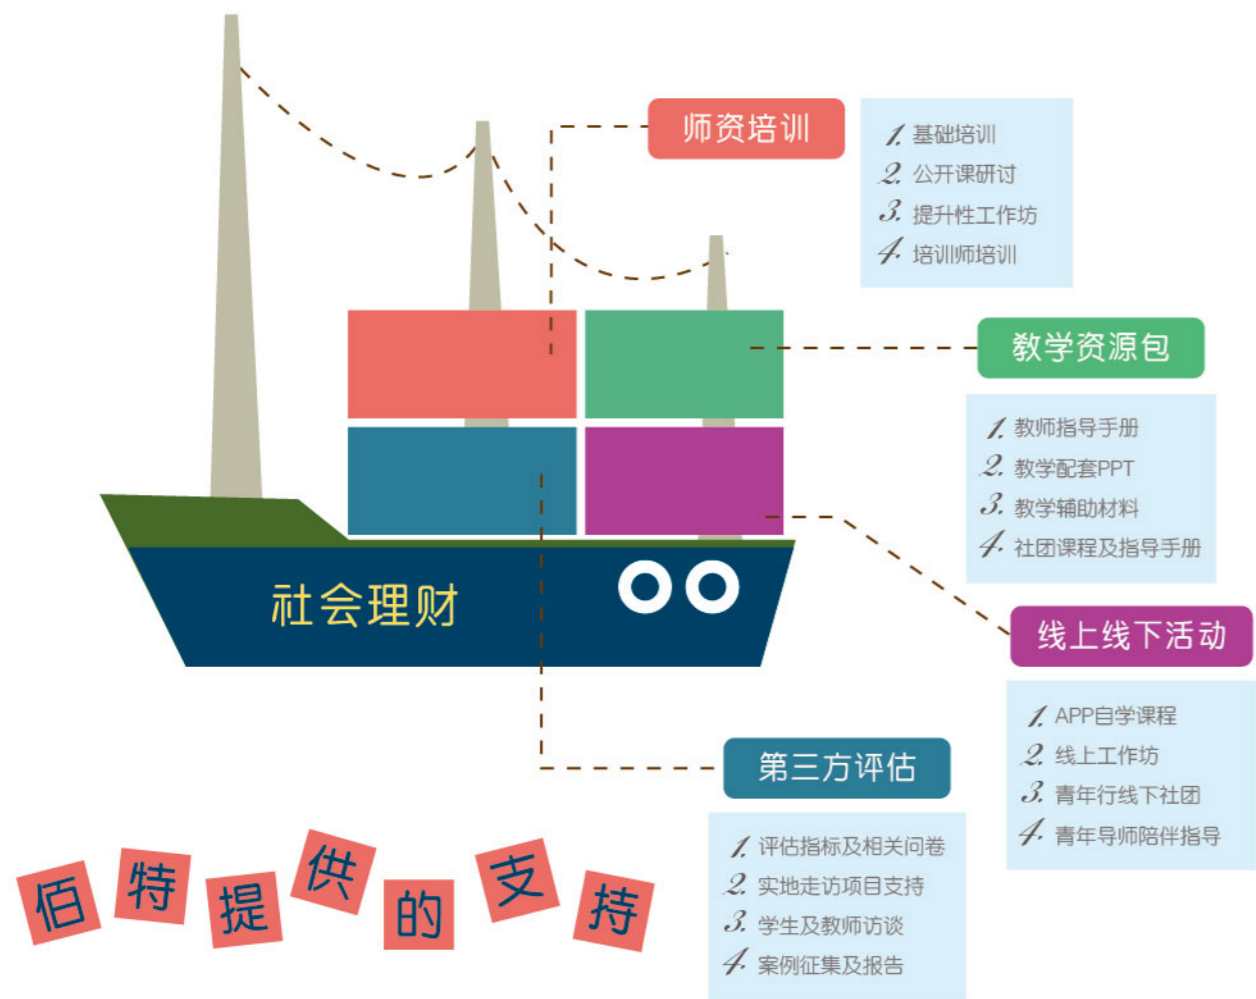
师资培训

1. 基础培训
2. 公开课研讨
3. 提升性工作坊
4. 培训师培训

教学资源包

1. 教师指导手册
2. 教学配套PPT
3. 教学辅助材料
4. 社团课程及指导手册

社会理财

线上线下活动

1. APP自学课程
2. 线上工作坊
3. 青年行线下社团
4. 青年导师陪伴指导

第三方评估

1. 评估指标及相关问卷
2. 实地走访项目支持
3. 学生及教师访谈
4. 案例征集及报告

佰特提供的支持